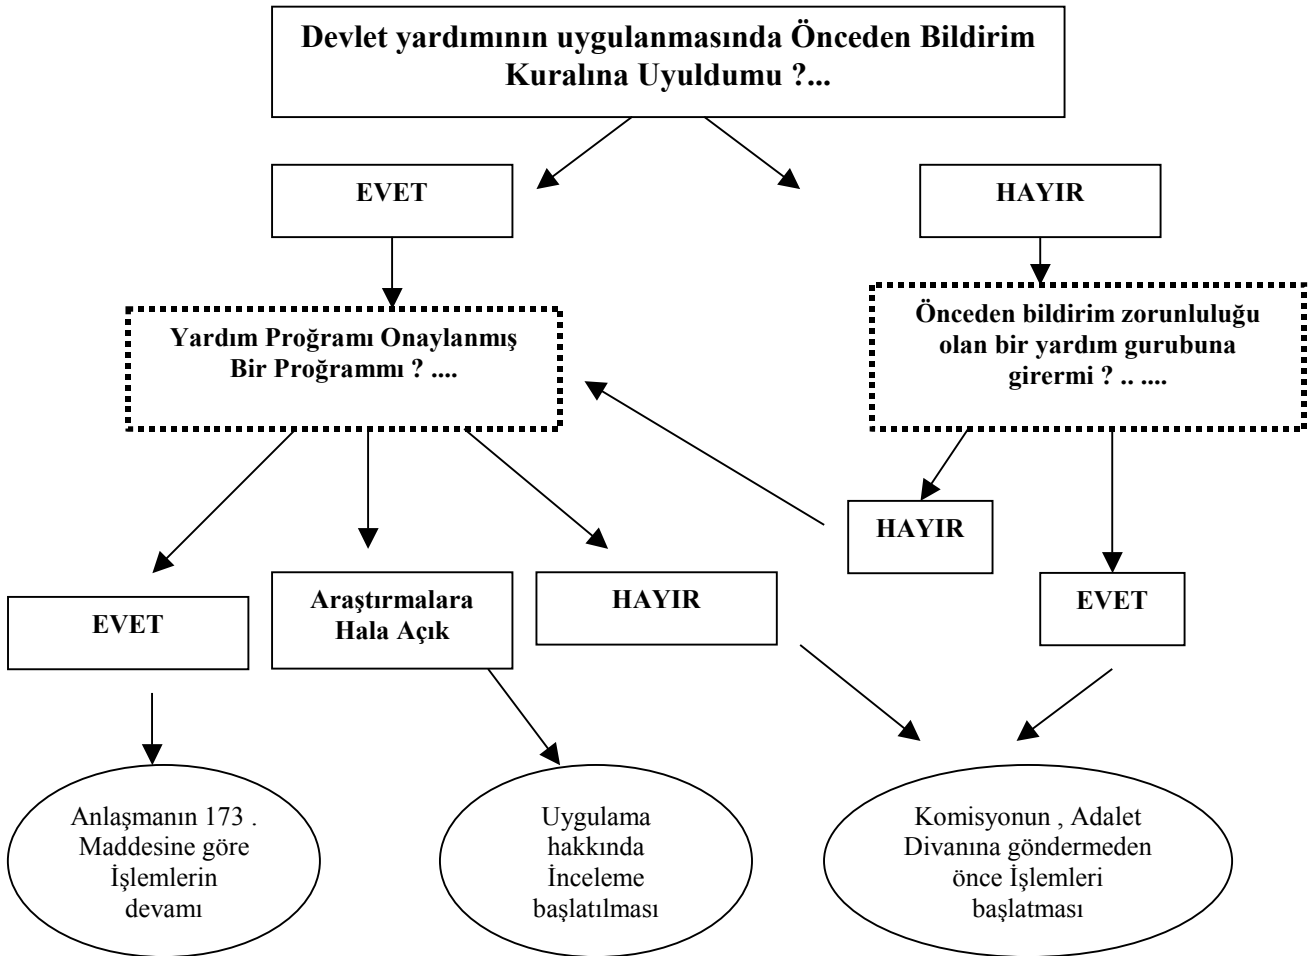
Devlet yardımının uygulanmasında Önceden Bildirim Kuralına Uyuldumu ?...

EVET

HAYIR

Yardım Proğramı Onaylanmış Bir Proğrammı ? ....

Önceden bildirim zorunluluğu olan bir yardım gurubuna girermi ? .. ....

HAYIR

EVET

Araştırmalara Hala Açık

HAYIR

EVET

Anlaşmanın 173 . Maddesine göre İşlemlerin devamı

Uygulama hakkında İnceleme başlatılması

Komisyonun , Adalet Divanına göndermeden önce İşlemleri başlatması